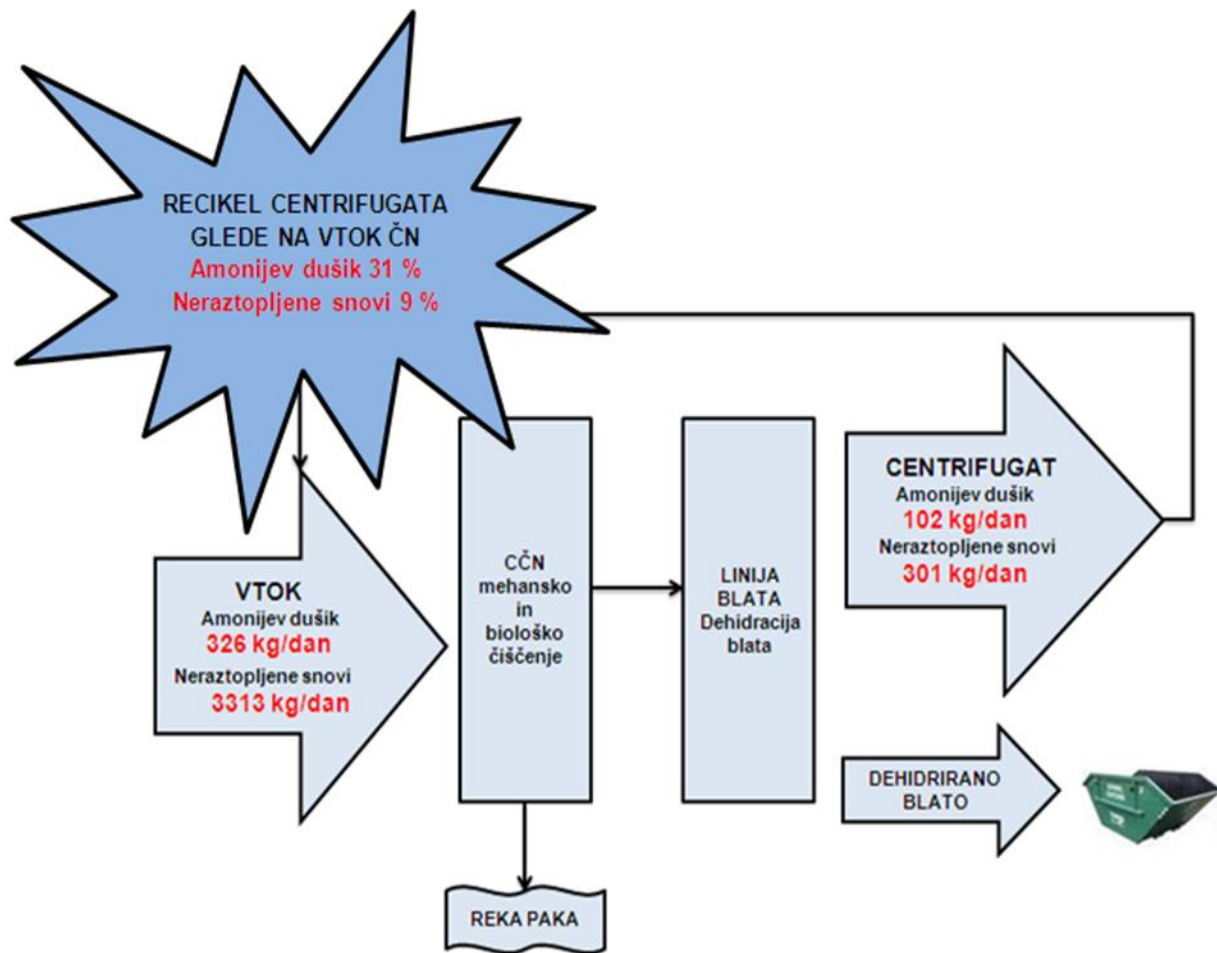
RECIKEL CENTRIFUGATA GLEDE NA VTOK ČN
Amonijev dušik 31 %
Neraztopljene snovi 9 %

VTOK
Amonijev dušik
326 kg/dan
Neraztopljene snovi
3313 kg/dan

CČN mehansko in biološko čiščenje

LINIJA BLATA Dehidracija blata

CENTRIFUGAT
Amonijev dušik
102 kg/dan
Neraztopljene snovi
301 kg/dan

DEHIDRIRANO BLATO

REKA PAKA